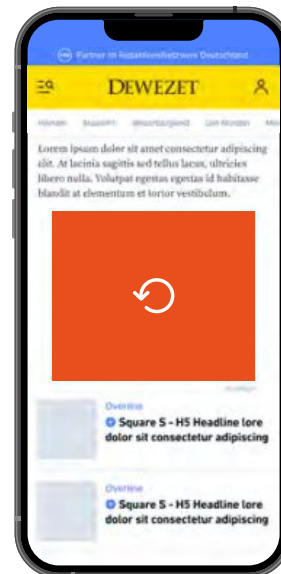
Partner im Redaktionsnetzwerk Deutschland

DEWEZET

Hameln Weserbergland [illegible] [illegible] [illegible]

Lorem ipsum dolor sit amet consectetur adipiscing elit. At lacinia sagittis sed tellus lacus, ultricies libero nulla. Volutpat egestas egestas id habitasse blandit at elementum et tortor vestibulum.

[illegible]

Overline
Square S - H5 Headline lore dolor sit consectetur adipiscing

Overline
Square S - H5 Headline lore dolor sit consectetur adipiscing